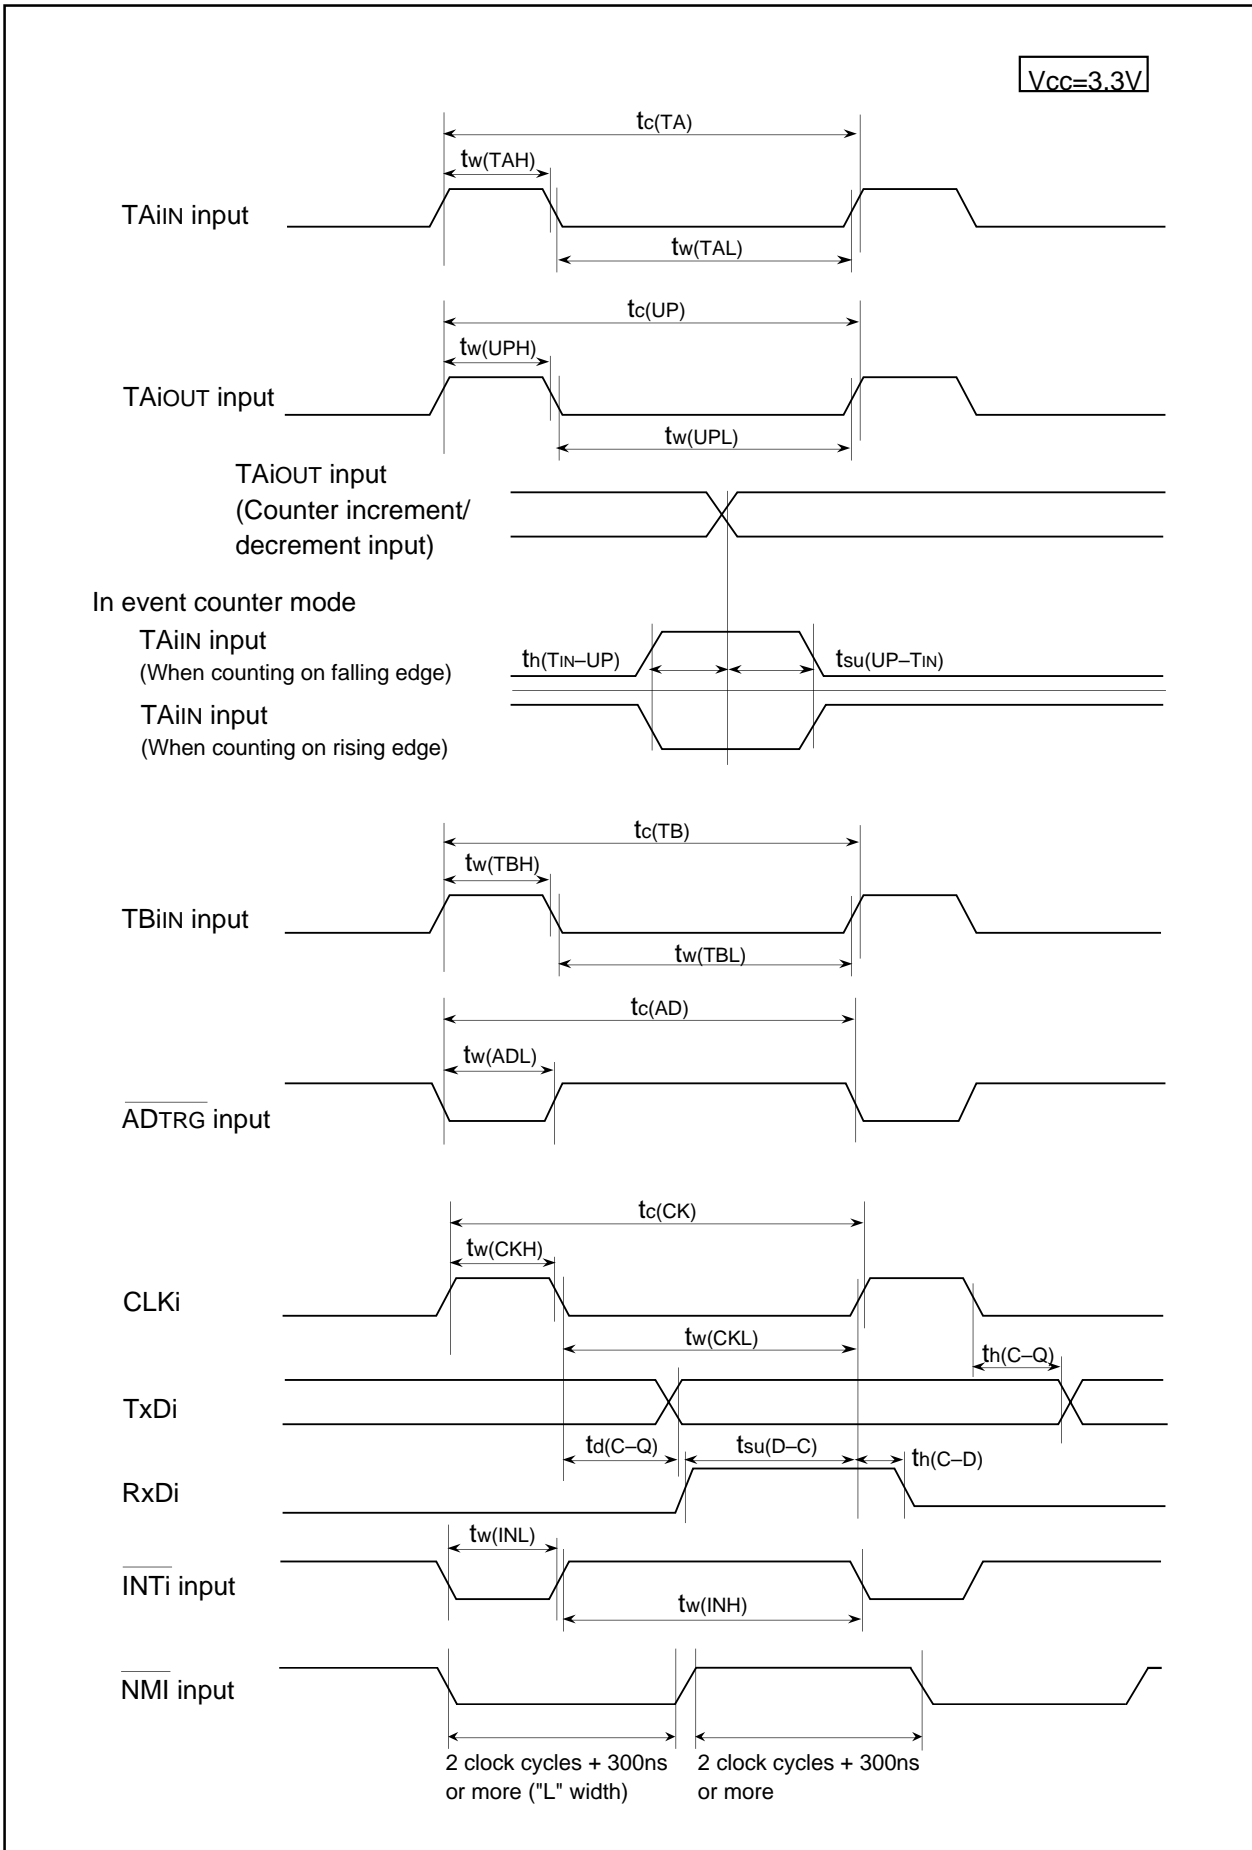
Vcc=3.3V

$t_{c(TA)}$

$t_{w(TAH)}$

TAiIN input

$t_{w(TAL)}$

$t_{c(UP)}$

$t_{w(UPH)}$

TAiOUT input

$t_{w(UPL)}$

TAiOUT input (Counter increment/ decrement input)

In event counter mode

TAiIN input (When counting on falling edge)

$t_{h(TIN-UP)}$

$t_{su(UP-TIN)}$

TAiIN input (When counting on rising edge)

$t_{c(TB)}$

$t_{w(TBH)}$

TBiIN input

$t_{w(TBL)}$

$t_{c(AD)}$

$t_{w(ADL)}$

$\overline{AD_{TRG}}$ input

$t_{c(CK)}$

$t_{w(CKH)}$

CLKi

$t_{w(CKL)}$

$t_{h(C-Q)}$

TxDi

$t_{d(C-Q)}$

$t_{su(D-C)}$

$t_{h(C-D)}$

RxDi

$t_{w(INL)}$

$\overline{INTi}$ input

$t_{w(INH)}$

$\overline{NMI}$ input

2 clock cycles + 300ns or more ("L" width)

2 clock cycles + 300ns or more